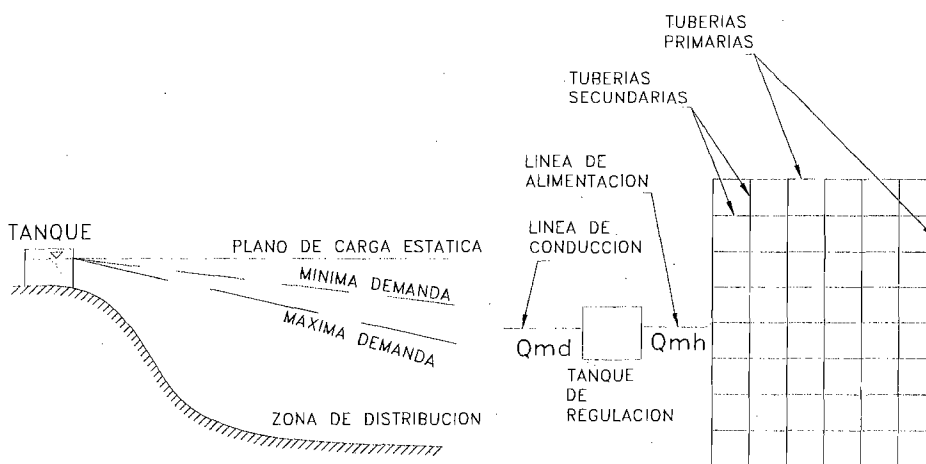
TUBERIAS
PRIMARIAS

TUBERIAS
SECUNDARIAS

LINEA DE
ALIMENTACION

LINEA DE
CONDUCCION

TANQUE

PLANO DE CARGA ESTATICA

MINIMA DEMANDA

MAXIMA DEMANDA

ZONA DE DISTRIBUCION

Qmd

Qmh

TANQUE
DE
REGULACION